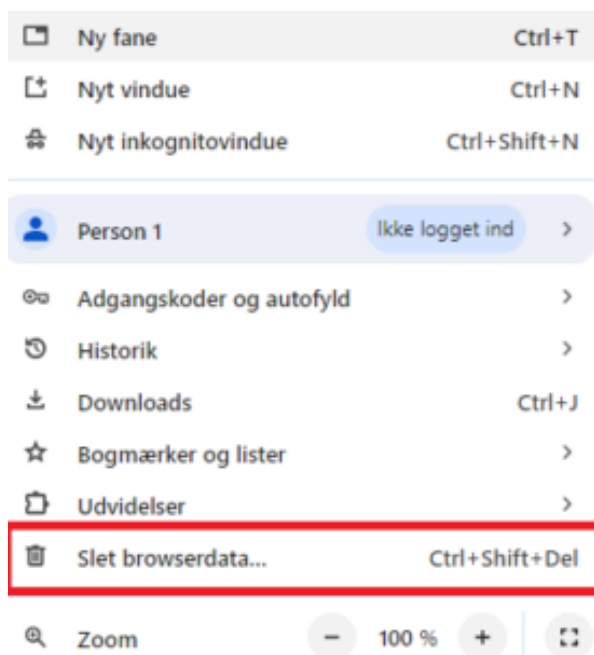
Ny fane Ctrl+T
Nyt vindue Ctrl+N
Nyt inkognitovindue Ctrl+Shift+N

Person 1 Ikke logget ind >

Adgangskoder og autofyld >
Historik >
Downloads Ctrl+J
Bogmærker og lister >
Udvidelser >
Slet browserdata... Ctrl+Shift+Del

Zoom − 100 % +